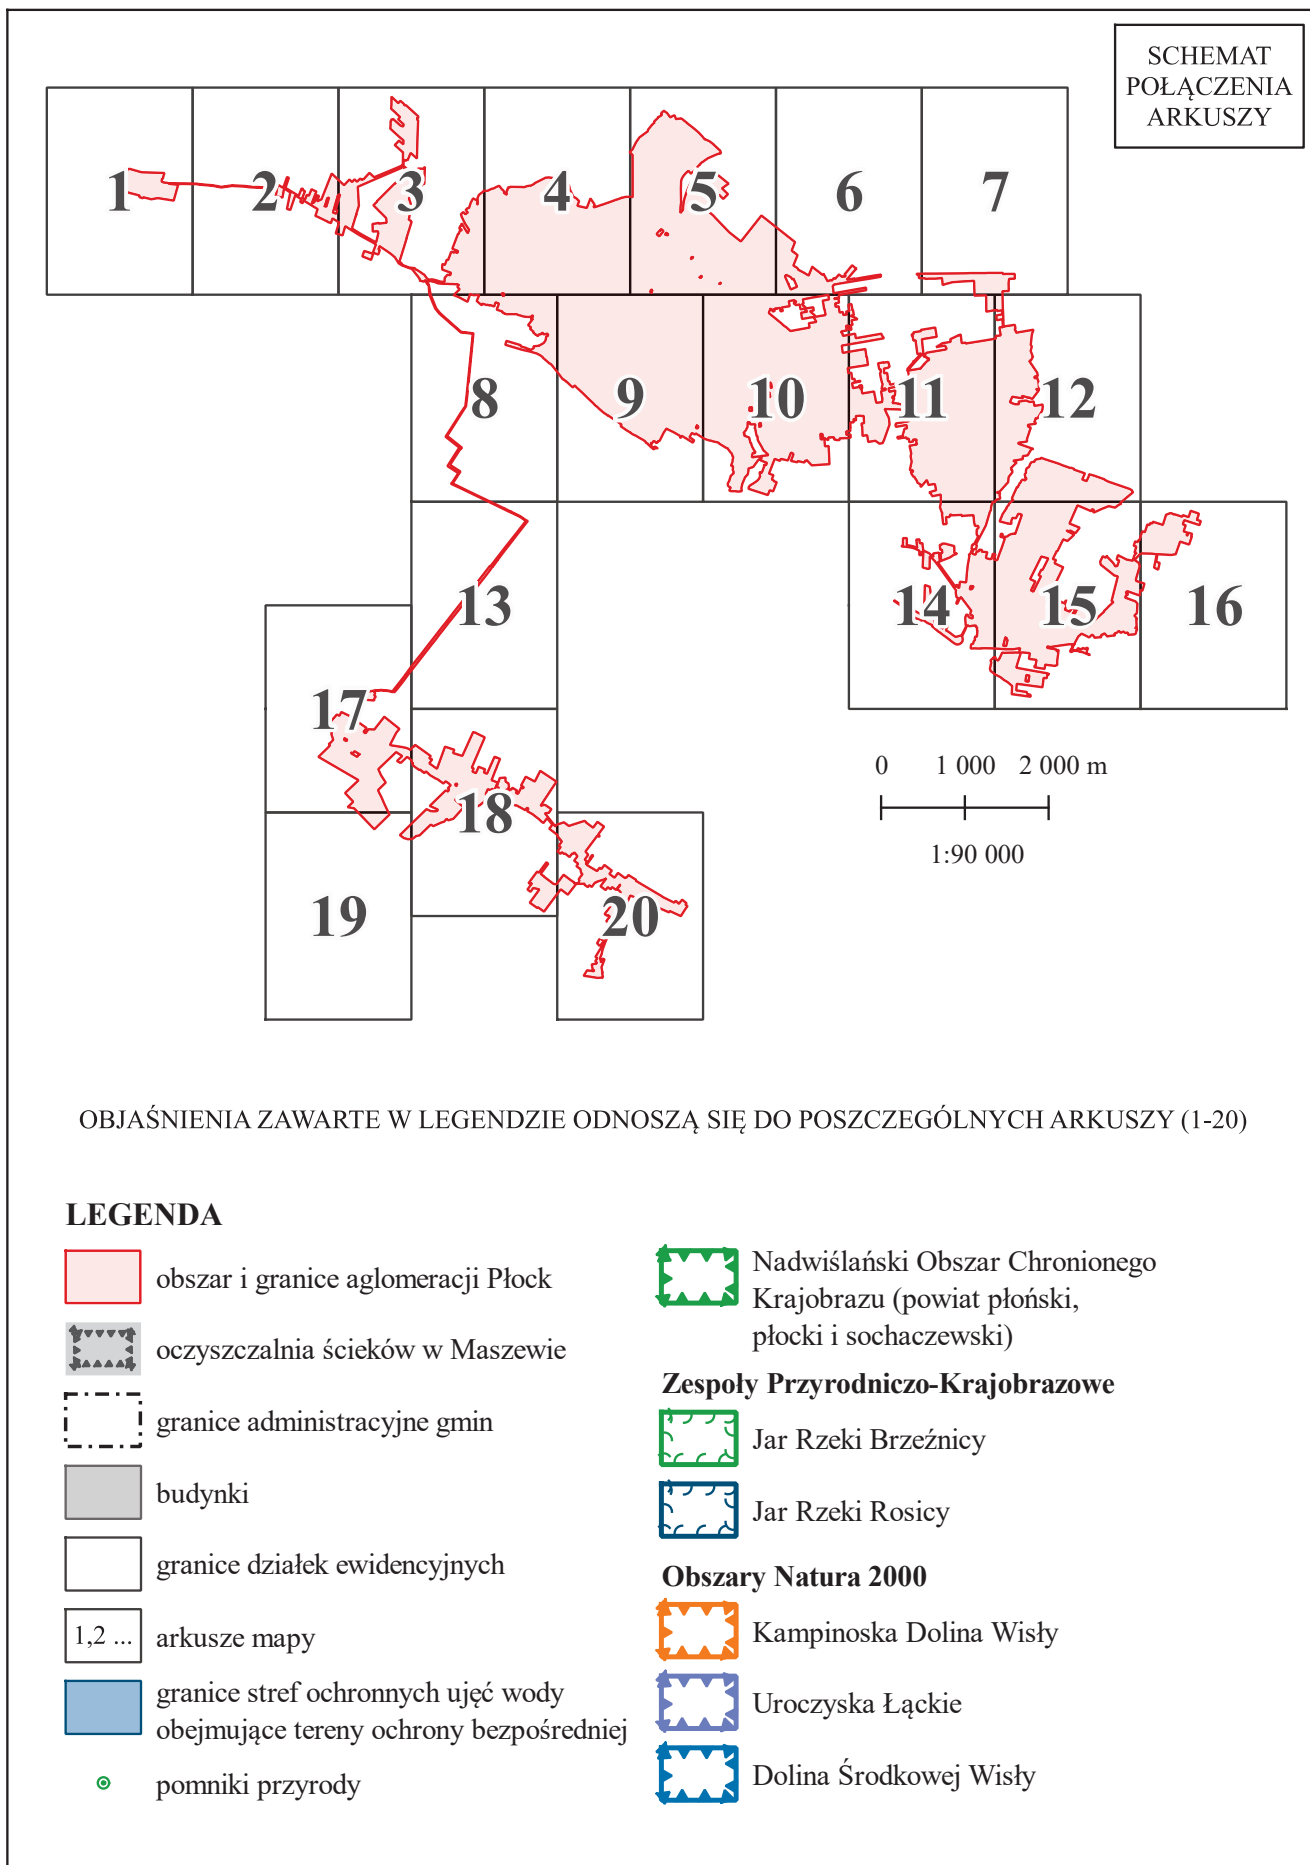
SCHEMAT POŁĄCZENIA ARKUSZY

1 2 3 4 5 6 7

8 9 10 11 12

13 14 15 16

17 18

19 20

0 1 000 2 000 m

1:90 000

OBJAŚNIENIA ZAWARTE W LEGENDZIE ODNOSZĄ SIĘ DO POSZCZEGÓLNYCH ARKUSZY (1-20)

LEGENDA

obszar i granice aglomeracji Płock

oczyszczalnia ścieków w Maszewie

granice administracyjne gmin

budynki

granice działek ewidencyjnych

1,2 ... arkusze mapy

granice stref ochronnych ujęć wody obejmujące tereny ochrony bezpośredniej

pomniki przyrody

Nadwiślański Obszar Chronionego Krajobrazu (powiat płoński, płocki i sochaczewski)

Zespoły Przyrodniczo-Krajobrazowe

Jar Rzeki Brzeźnicy

Jar Rzeki Rosicy

Obszary Natura 2000

Kampinoska Dolina Wisły

Uroczyska Łąckie

Dolina Środkowej Wisły